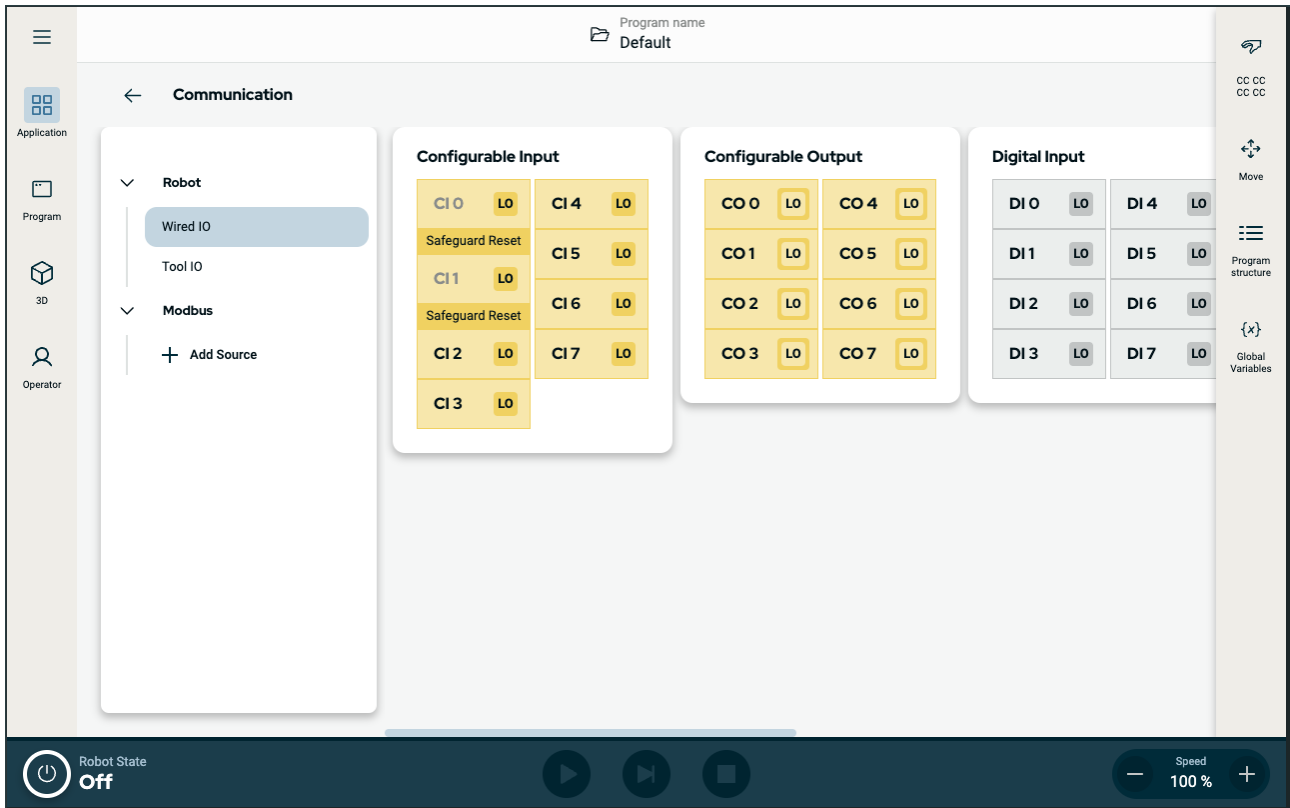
Application

Program

3D

Operator

Program name
Default

Communication

Robot
Wired IO
Tool IO
Modbus
Add Source

Configurable Input

| | |
|---|---|
| CI 0 LO | CI 4 LO |
| Safeguard Reset | CI 5 LO |
| CI 1 LO | CI 6 LO |
| Safeguard Reset | CI 7 LO |
| CI 2 LO | |
| CI 3 LO | |

Configurable Output

| | |
|---|---|
| CO 0 LO | CO 4 LO |
| CO 1 LO | CO 5 LO |
| CO 2 LO | CO 6 LO |
| CO 3 LO | CO 7 LO |

Digital Input

| | |
|---|---|
| DI 0 LO | DI 4 LO |
| DI 1 LO | DI 5 LO |
| DI 2 LO | DI 6 LO |
| DI 3 LO | DI 7 LO |

CC CC
CC CC

Move

Program structure

{x}
Global Variables

Robot State
Off

Speed
100 %